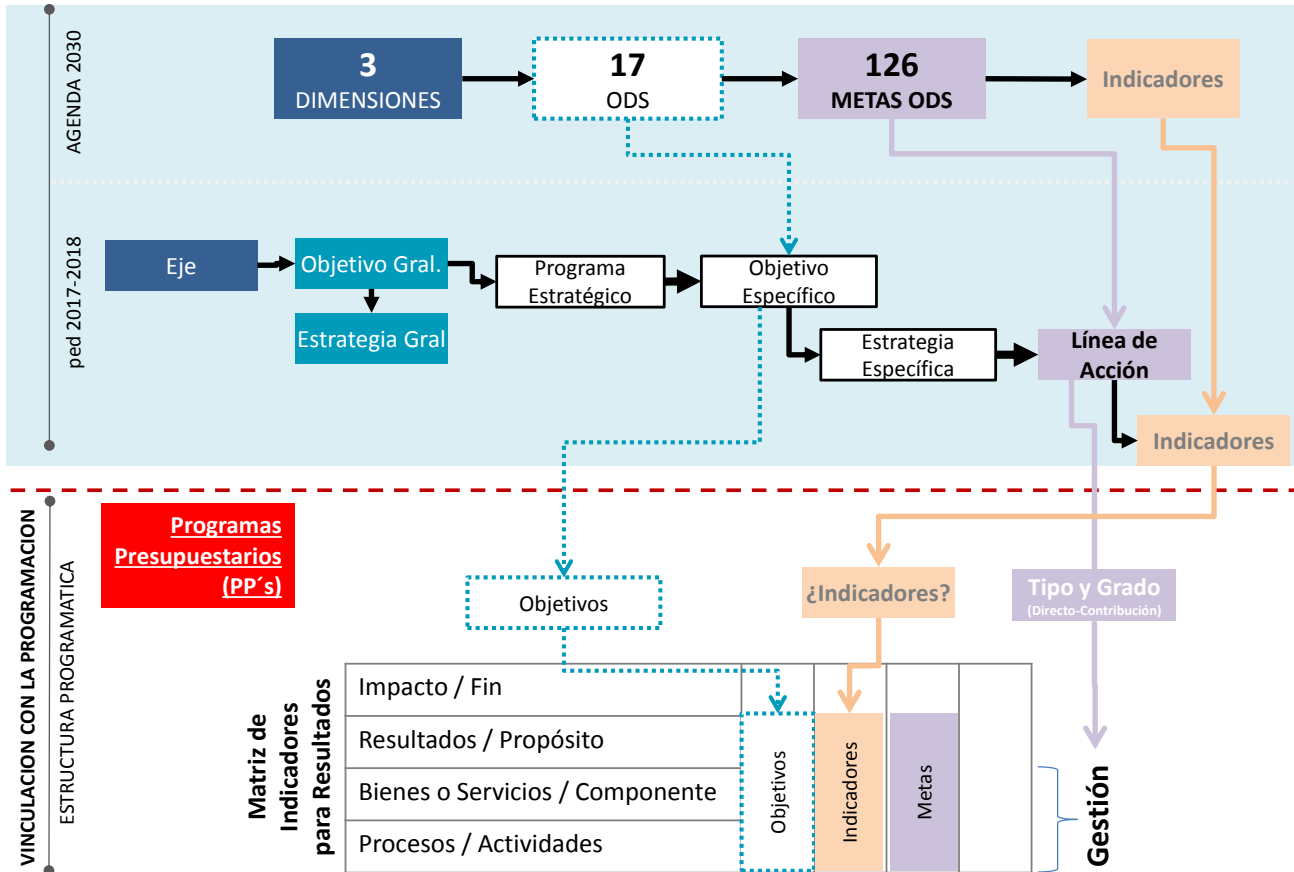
AGENDA 2030

3
DIMENSIONES

17
ODS

126
METAS ODS

Indicadores

ped 2017-2018

Eje

Objetivo Gral.

Estrategia Gral

Programa Estratégico

Objetivo Específico

Estrategia Específica

Línea de Acción

Indicadores

VINCULACION CON LA PROGRAMACION

ESTRUCTURA PROGRAMATICA

Programas Presupuestarios (PP´s)

Objetivos

¿Indicadores?

Tipo y Grado
(Directo-Contribución)

Matriz de Indicadores para Resultados

| Impacto / Fin | Objetivos | Indicadores | Metas | |
|---|---|---|---|---|
| Resultados / Propósito | | | | |
| Bienes o Servicios / Componente | | | | |
| Procesos / Actividades | | | | |

Gestión